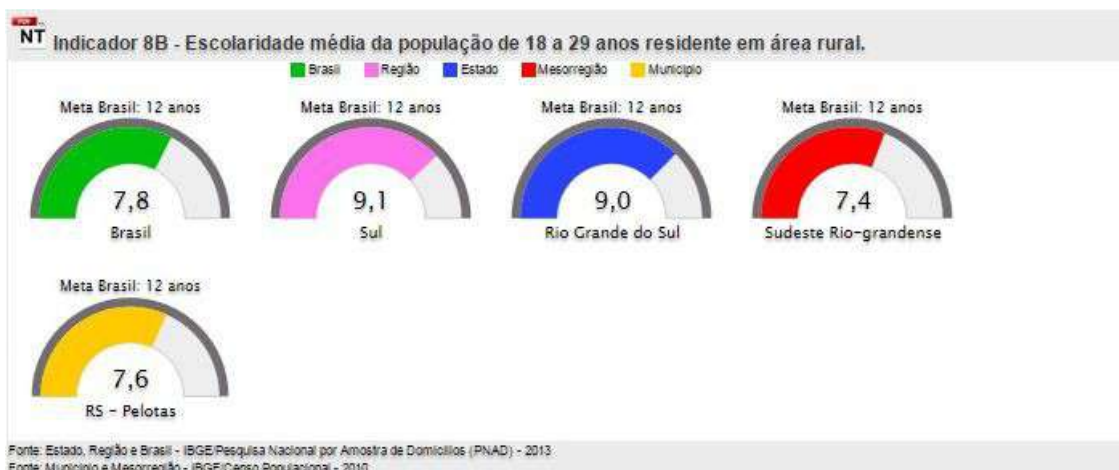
PDF NT Indicador 8B - Escolaridade média da população de 18 a 29 anos residente em área rural.

Brasil Região Estado Mesorregião Município

Meta Brasil: 12 anos
7,8
Brasil

Meta Brasil: 12 anos
9,1
Sul

Meta Brasil: 12 anos
9,0
Rio Grande do Sul

Meta Brasil: 12 anos
7,4
Sudeste Rio-grandense

Meta Brasil: 12 anos
7,6
RS - Pelotas

Fonte: Estado, Região e Brasil - IBGE/Pesquisa Nacional por Amostra de Domicílios (PNAD) - 2013
Fonte: Município e Mesorregião - IBGE/Censo Populacional - 2010